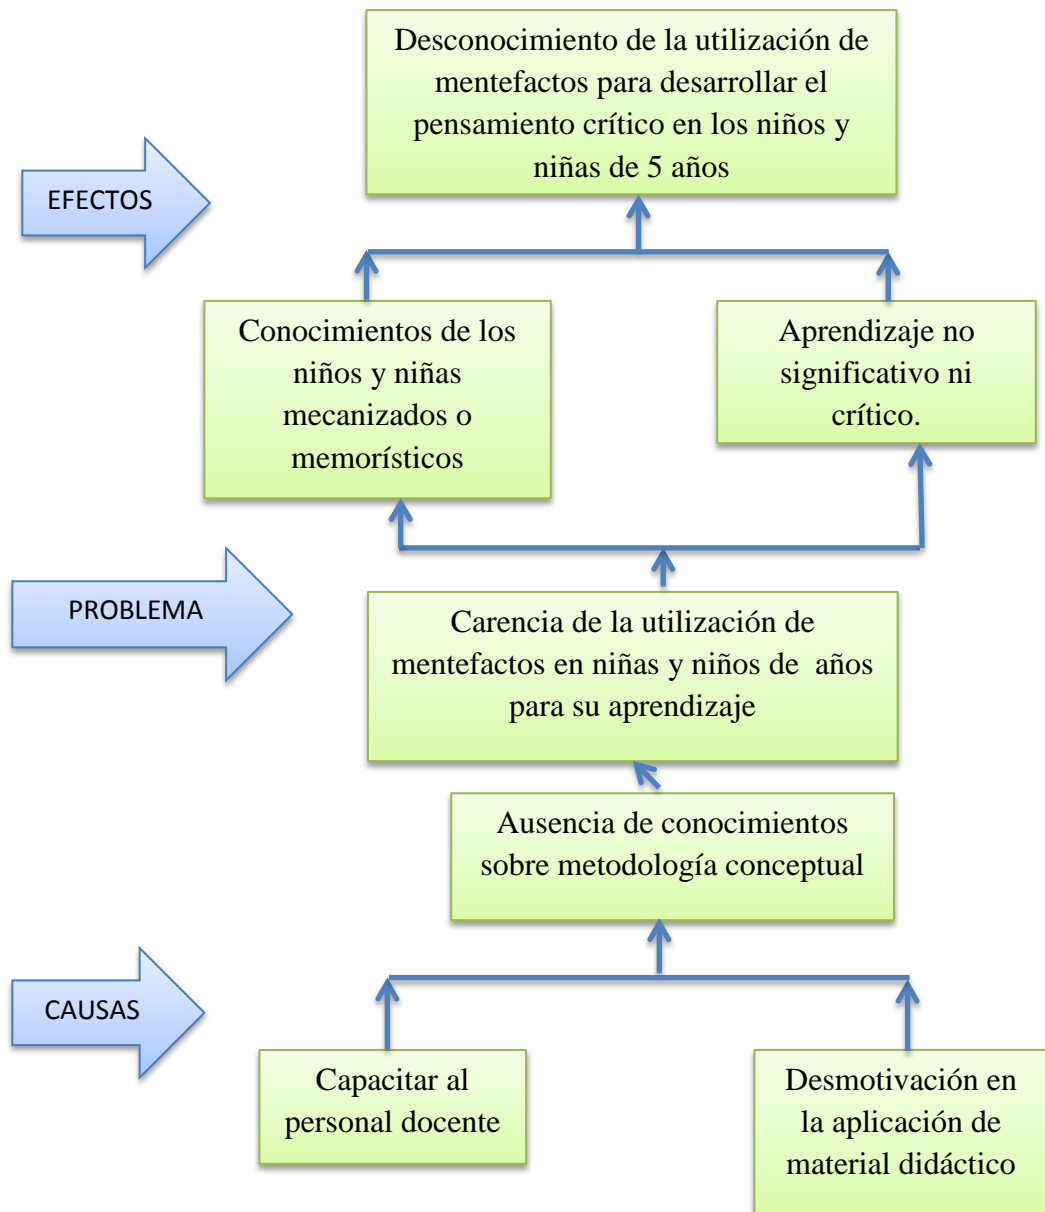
EFECTOS

Desconocimiento de la utilización de mentefactos para desarrollar el pensamiento crítico en los niños y niñas de 5 años

Conocimientos de los niños y niñas mecanizados o memorísticos

Aprendizaje no significativo ni crítico.

PROBLEMA

Carencia de la utilización de mentefactos en niñas y niños de  años para su aprendizaje

Ausencia de conocimientos sobre metodología conceptual

CAUSAS

Capacitar al personal docente

Desmotivación en la aplicación de material didáctico